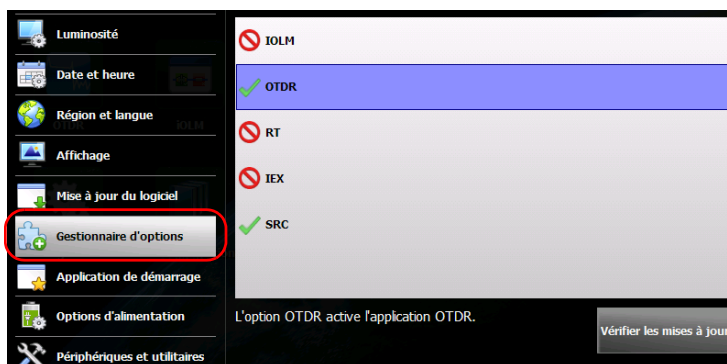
Luminosité
Date et heure
Région et langue
Affichage
Mise à jour du logiciel
Gestionnaire d'options
Application de démarrage
Options d'alimentation
Périphériques et utilitaires

IOLM
OTDR
RT
IEX
SRC

L'option OTDR active l'application OTDR.

Vérifier les mises à jour